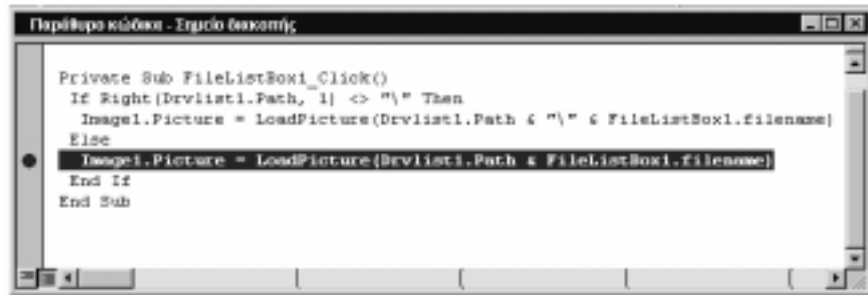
Παράθυρο κώδικα - Σημείο διακοπής

Private Sub FileListBox1_Click()
If Right(Drvlist1.Path, 1) <> "\" Then
Image1.Picture = LoadPicture(Drvlist1.Path & "\" & FileListBox1.filename)
Else
Image1.Picture = LoadPicture(Drvlist1.Path & FileListBox1.filename)
End If
End Sub